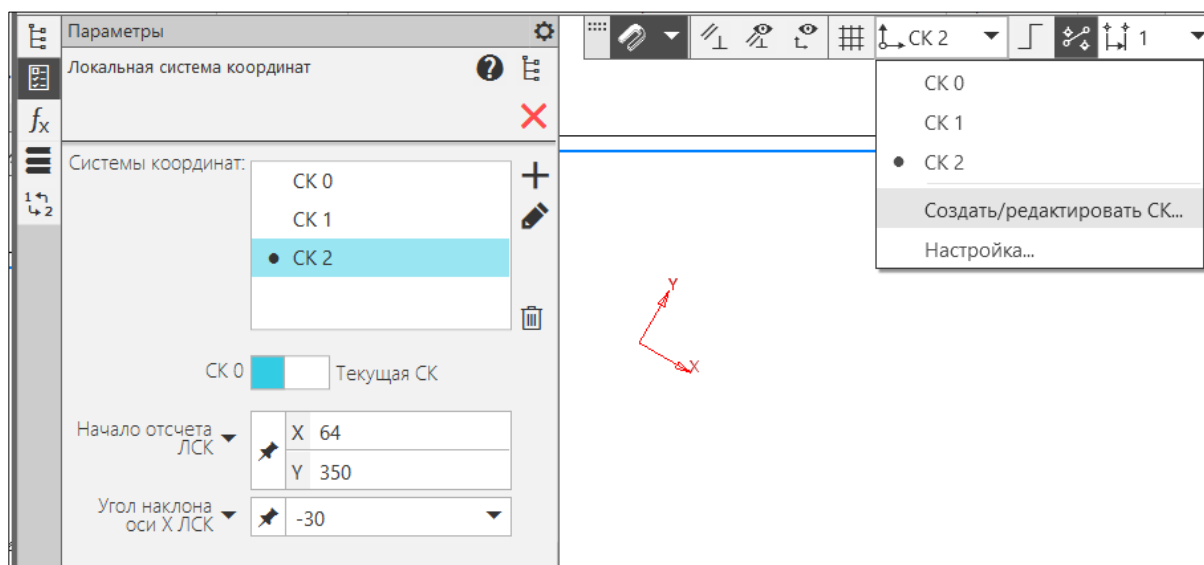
Параметры

Локальная система координат

Системы координат:

СК 0

СК 1

• СК 2

СК 0 Текущая СК

Начало отсчета ЛСК

X 64

Y 350

Угол наклона оси X ЛСК

-30

СК 2

1

СК 0

СК 1

• СК 2

Создать/редактировать СК...

Настройка...

Y

X